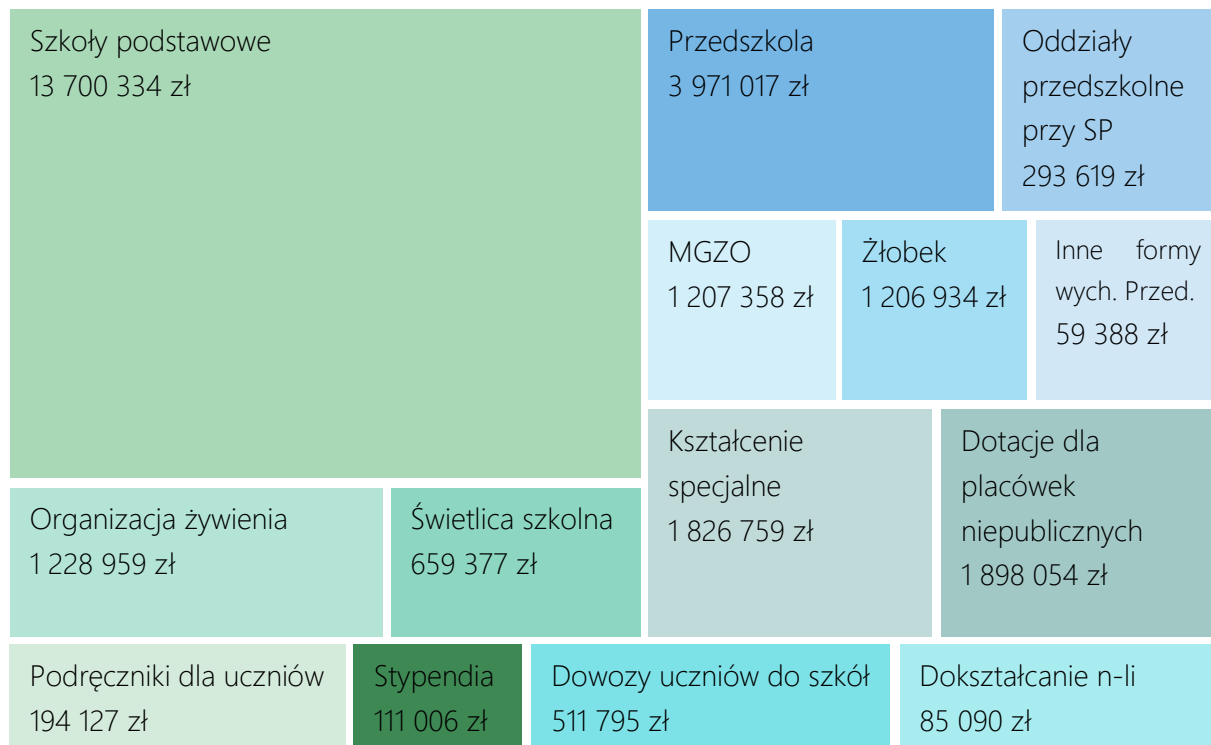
Szkoły podstawowe
13 700 334 zł

Przedszkola
3 971 017 zł

Oddziały przedszkolne przy SP
293 619 zł

MGZO
1 207 358 zł

Żłobek
1 206 934 zł

Inne formy wych. Przed.
59 388 zł

Kształcenie specjalne
1 826 759 zł

Dotacje dla placówek niepublicznych
1 898 054 zł

Organizacja żywienia
1 228 959 zł

Świetlica szkolna
659 377 zł

Podręczniki dla uczniów
194 127 zł

Stypendia
111 006 zł

Dowozy uczniów do szkół
511 795 zł

Dokształcanie n-li
85 090 zł